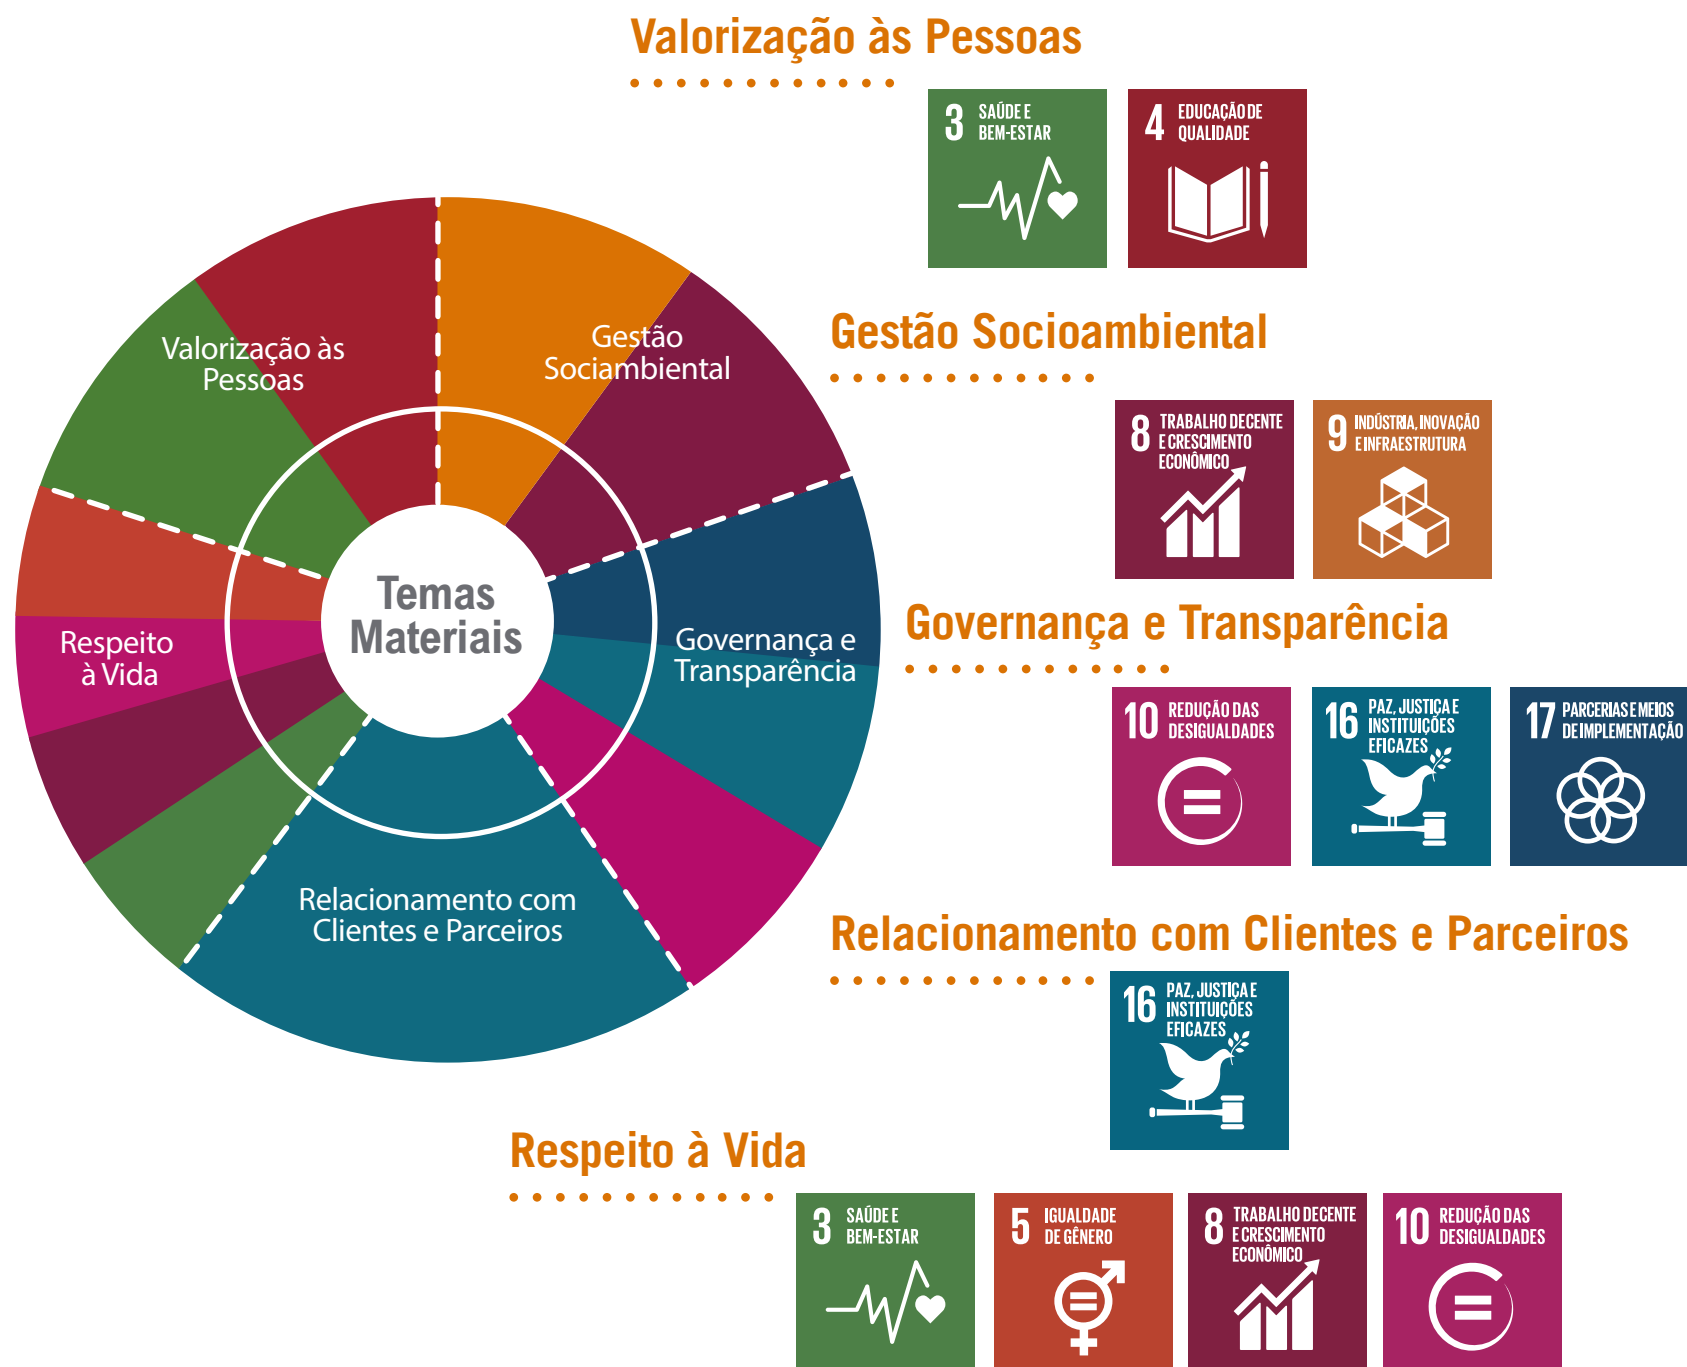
Valorização às Pessoas

3 SAÚDE E BEM-ESTAR

4 EDUCAÇÃO DE QUALIDADE

Gestão Socioambiental

8 TRABALHO DECENTE E CRESCIMENTO ECONÔMICO

9 INDÚSTRIA, INOVAÇÃO E INFRAESTRUTURA

Governança e Transparência

10 REDUÇÃO DAS DESIGUALDADES

16 PAZ, JUSTIÇA E INSTITUIÇÕES EFICAZES

17 PARCERIAS E MEIOS DE IMPLEMENTAÇÃO

Relacionamento com Clientes e Parceiros

16 PAZ, JUSTIÇA E INSTITUIÇÕES EFICAZES

Respeito à Vida

3 SAÚDE E BEM-ESTAR

5 IGUALDADE DE GÊNERO

8 TRABALHO DECENTE E CRESCIMENTO ECONÔMICO

10 REDUÇÃO DAS DESIGUALDADES

Valorização às Pessoas

Gestão Sociambiental

Temas Materiais

Respeito à Vida

Governança e Transparência

Relacionamento com Clientes e Parceiros